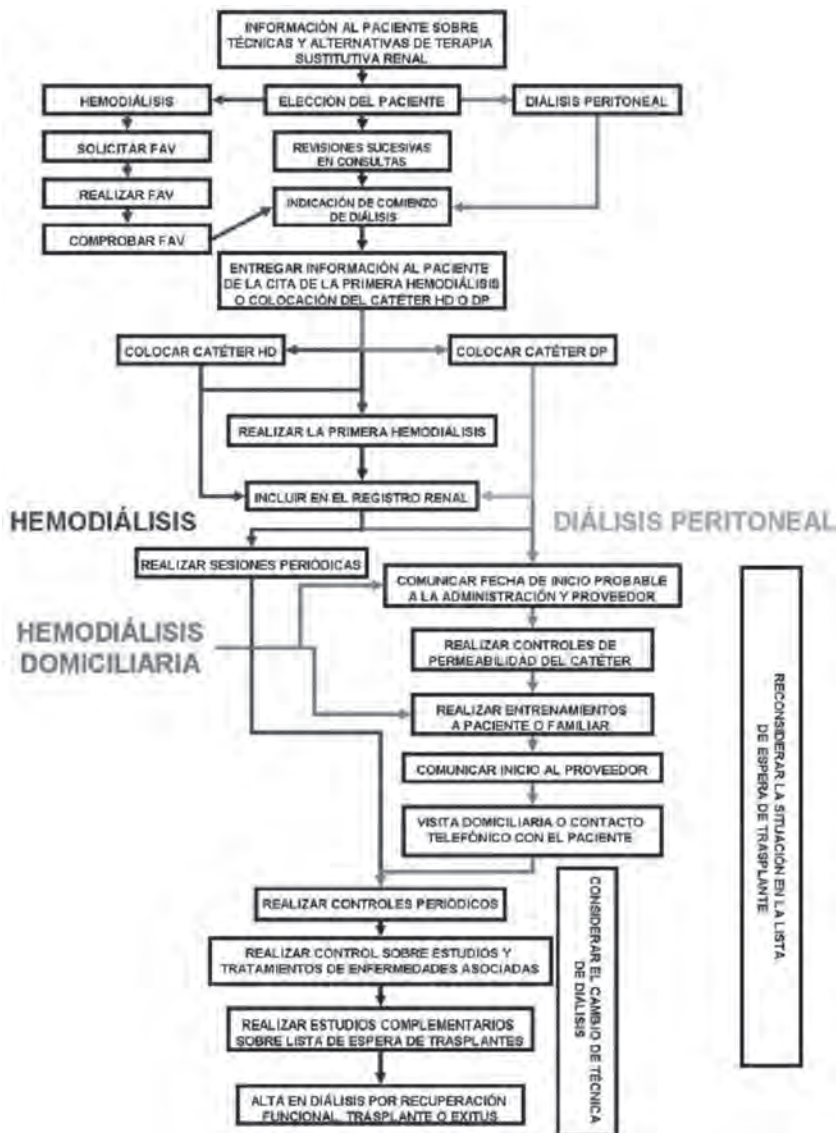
INFORMACIÓN AL PACIENTE SOBRE TÉCNICAS Y ALTERNATIVAS DE TERAPIA SUSTITUTIVA RENAL

HEMODIÁLISIS

ELECCIÓN DEL PACIENTE

DIÁLISIS PERITONEAL

SOLICITAR FAV

REVISIONES SUCESIVAS EN CONSULTAS

REALIZAR FAV

INDICACIÓN DE COMIENZO DE DIÁLISIS

COMPROBAR FAV

ENTREGAR INFORMACIÓN AL PACIENTE DE LA CITA DE LA PRIMERA HEMODIÁLISIS O COLOCACIÓN DEL CATÉTER HD O DP

COLOCAR CATÉTER HD

COLOCAR CATÉTER DP

REALIZAR LA PRIMERA HEMODIÁLISIS

INCLUIR EN EL REGISTRO RENAL

HEMODIÁLISIS

DIÁLISIS PERITONEAL

REALIZAR SESIONES PERIÓDICAS

COMUNICAR FECHA DE INICIO PROBABLE A LA ADMINISTRACIÓN Y PROVEEDOR

HEMODIÁLISIS DOMICILIARIA

REALIZAR CONTROLES DE PERMEABILIDAD DEL CATÉTER

REALIZAR ENTRENAMIENTOS A PACIENTE O FAMILIAR

COMUNICAR INICIO AL PROVEEDOR

VISITA DOMICILIARIA O CONTACTO TELEFÓNICO CON EL PACIENTE

RECONSIDERAR LA SITUACIÓN EN LA LISTA DE ESPERA DE TRASPLANTE

CONSIDERAR EL CAMBIO DE TÉCNICA DE DIÁLISIS

REALIZAR CONTROLES PERIÓDICOS

REALIZAR CONTROL SOBRE ESTUDIOS Y TRATAMIENTOS DE ENFERMEDADES ASOCIADAS

REALIZAR ESTUDIOS COMPLEMENTARIOS SOBRE LISTA DE ESPERA DE TRASPLANTES

ALTA EN DIÁLISIS POR RECUPERACIÓN FUNCIONAL, TRASPLANTE O EXITUS